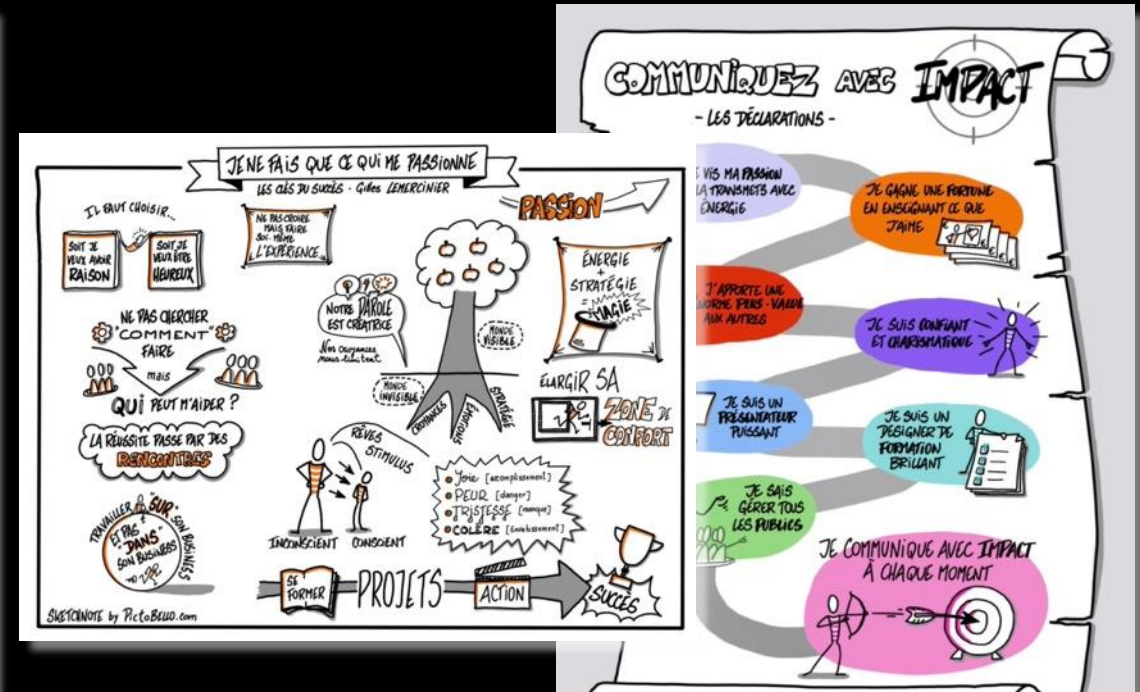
JE NE FAIS QUE CE QUI ME PASSIONNE
LES CLÉS DU SUCCÈS - Gilles LEMERCINIER

IL FAUT CHOISIR...
SOIT JE VEUX AVOIR RAISON
SOIT JE VEUX ÊTRE HEUREUX

NE PAS CROIRE MAIS FAIRE SOI-MÊME L'EXPÉRIENCE

PASSION

ÉNERGIE + STRATÉGIE = MAGIE

NE PAS CHERCHER "COMMENT" FAIRE
mais
QUI PEUT M'AIDER ?

NOTRE PAROLE EST CRÉATRICE
Nos croyances nous limitent

MONDE VISIBLE
MONDE INVISIBLE
CROYANCES
ÉMOTIONS
STRATÉGIE

ÉLARGIR SA ZONE DE CONFORT

LA RÉUSSITE PASSE PAR DES RENCONTRES

RÊVES
STIMULUS

JOIE [accomplissement]
PEUR [danger]
TRISTESSE [manque]
COLÈRE [envahissement]

TRAVAILLER "SUR" SON BUSINESS ET PAS "DANS" SON BUSINESS

INCONSCIENT
CONSCIENT

SE FORMER
PROJETS
ACTION
SUCCÈS

SKETCHNOTE by PictoBello.com

COMMUNIQUEZ AVEC IMPACT
- LES DÉCLARATIONS -

JE VIS MA PASSION ET LA TRANSMETS AVEC ÉNERGIE

JE GAGNE UNE FORTUNE EN ENSEIGNANT CE QUE J'AIME

J'APPORTE UNE ÉNORME PLUS-VALUE AUX AUTRES

JE SUIS CONFIANT ET CHARISMATIQUE

JE SUIS UN PRÉSENTATEUR PUISSANT

JE SUIS UN DESIGNER DE FORMATION BRILLANT

JE SAIS GÉRER TOUS LES PUBLICS

JE COMMUNIQUE AVEC IMPACT À CHAQUE MOMENT